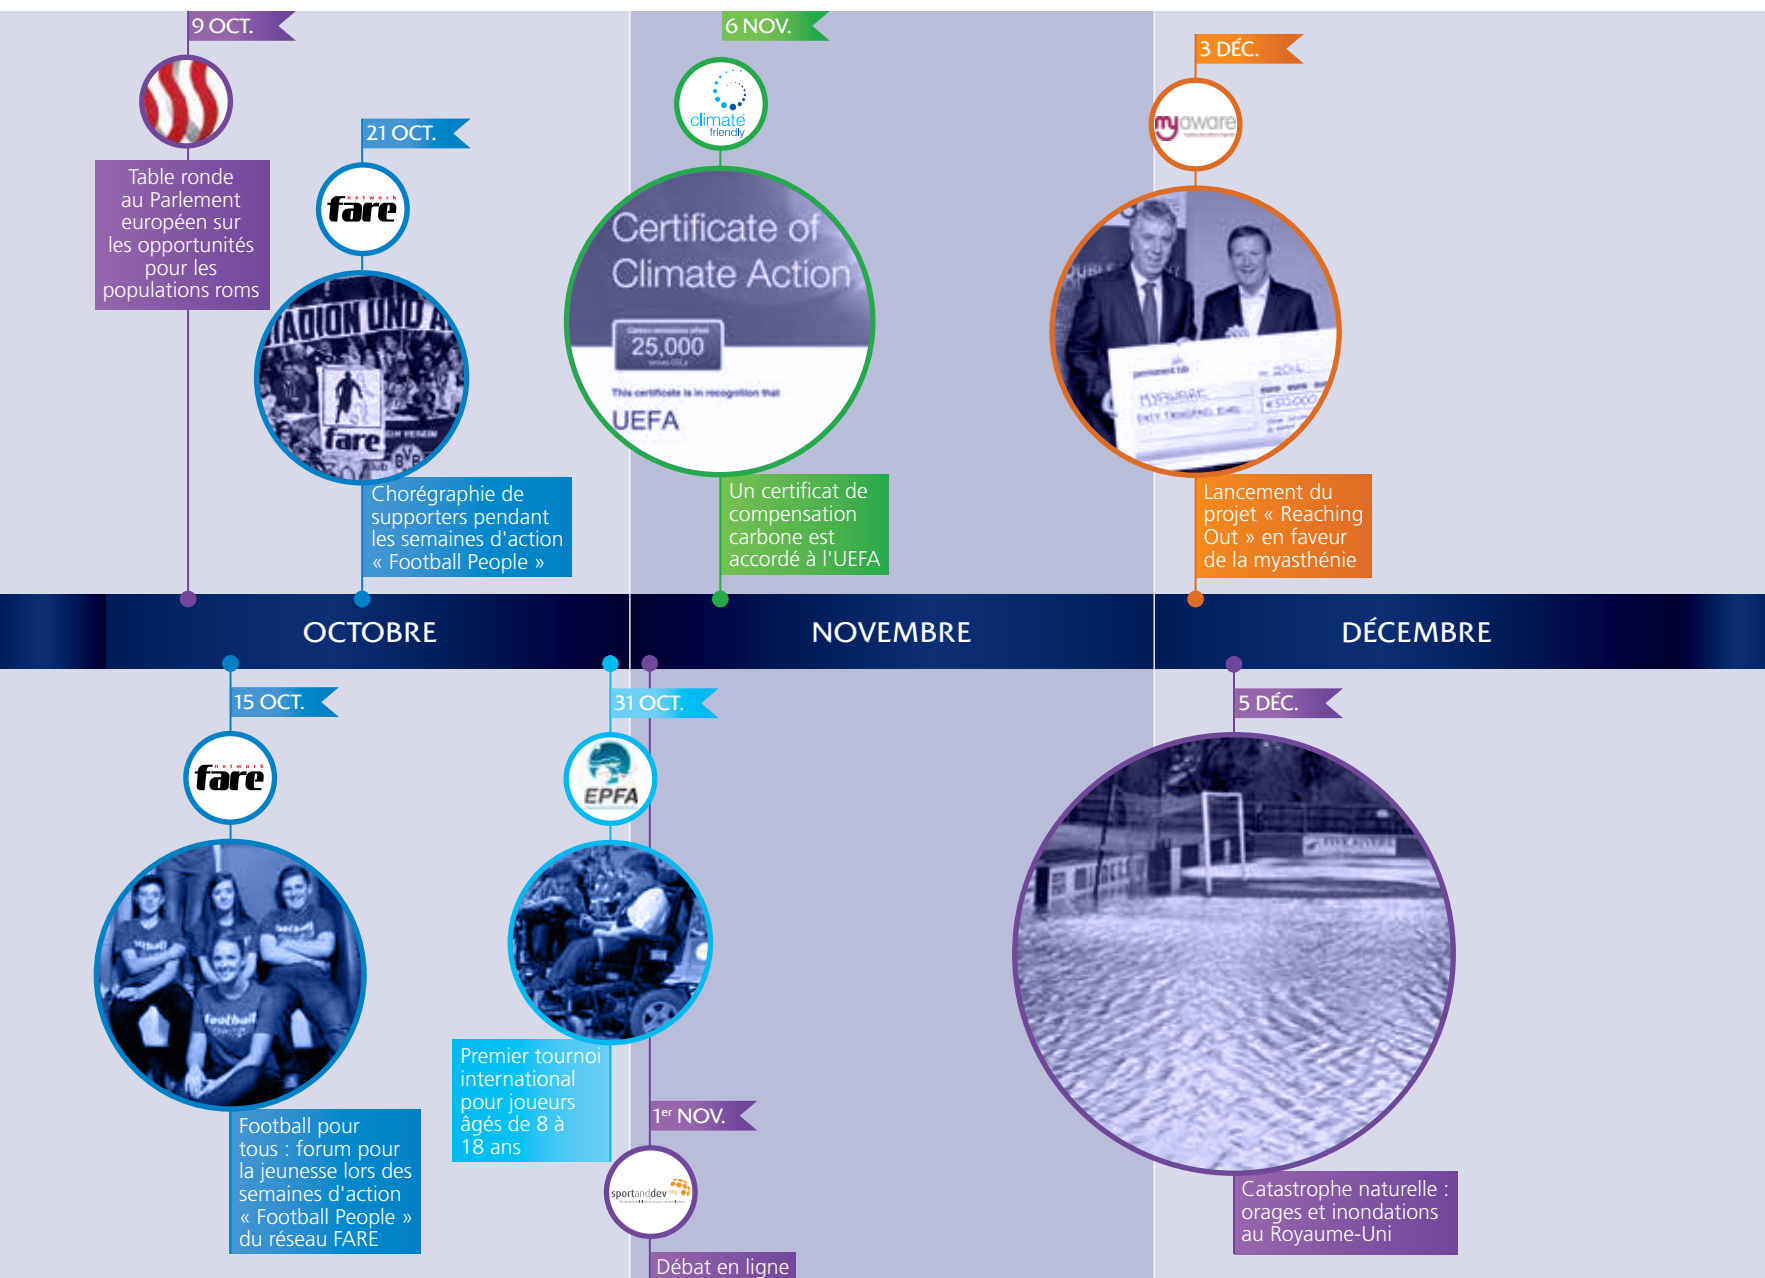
9 OCT.

Table ronde au Parlement européen sur les opportunités pour les populations roms

21 OCT.

fare network

Chorégraphie de supporters pendant les semaines d'action « Football People »

6 NOV.

climate friendly

Certificate of Climate Action

25,000

This certificate is in recognition that

UEFA

Un certificat de compensation carbone est accordé à l'UEFA

3 DÉC.

myaware

Lancement du projet « Reaching Out » en faveur de la myasthénie

OCTOBRE

NOVEMBRE

DÉCEMBRE

15 OCT.

fare network

Football pour tous : forum pour la jeunesse lors des semaines d'action « Football People » du réseau FARE

31 OCT.

EPFA

Premier tournoi international pour joueurs âgés de 8 à 18 ans

1$^{er}$ NOV.

sportanddev

Débat en ligne

5 DÉC.

Catastrophe naturelle : orages et inondations au Royaume-Uni